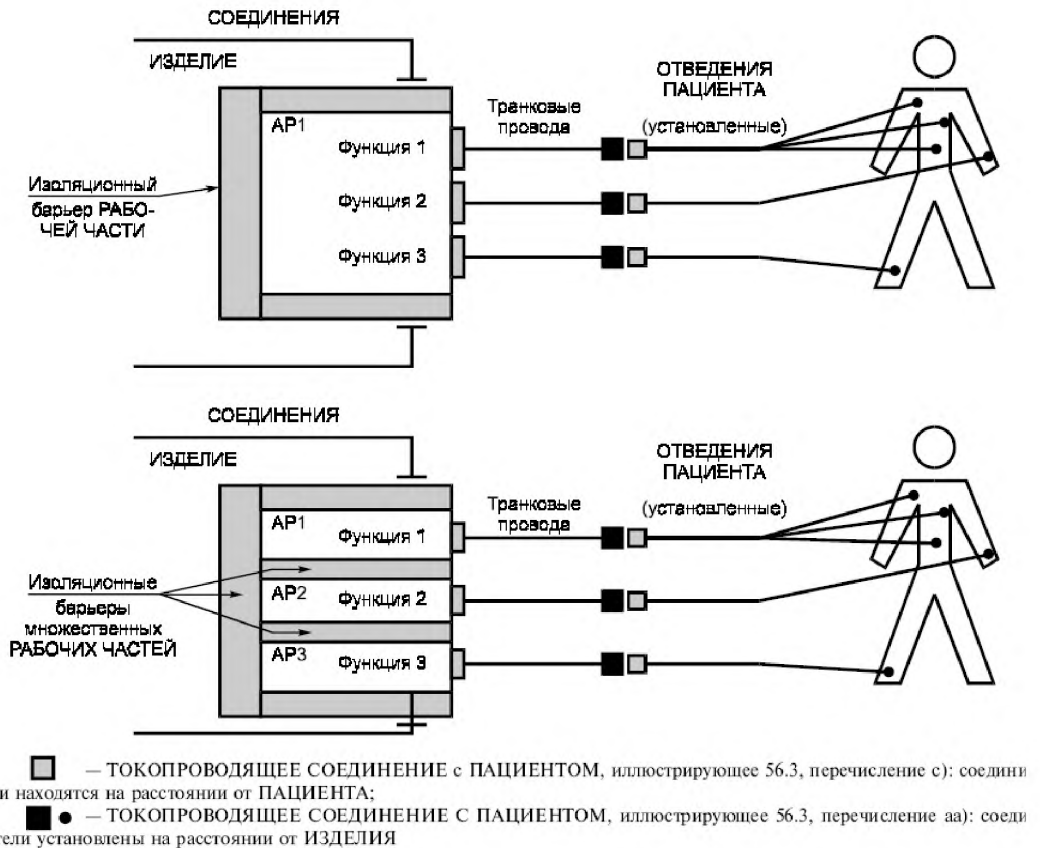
СОЕДИНЕНИЯ

ИЗДЕЛИЕ

АР1

Функция 1

Функция 2

Функция 3

Изоляционный барьер РАБОЧЕЙ ЧАСТИ

Транковые провода

ОТВЕДЕНИЯ ПАЦИЕНТА

(установленные)

СОЕДИНЕНИЯ

ИЗДЕЛИЕ

АР1

Функция 1

АР2

Функция 2

АР3

Функция 3

Изоляционные барьеры множественных РАБОЧИХ ЧАСТЕЙ

Транковые провода

ОТВЕДЕНИЯ ПАЦИЕНТА

(установленные)

— ТОКОПРОВОДЯЩЕЕ СОЕДИНЕНИЕ с ПАЦИЕНТОМ, иллюстрирующее 56.3, перечисление с): соедини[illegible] и находятся на расстоянии от ПАЦИЕНТА;

● — ТОКОПРОВОДЯЩЕЕ СОЕДИНЕНИЕ С ПАЦИЕНТОМ, иллюстрирующее 56.3, перечисление аа): соеди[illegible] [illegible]тели установлены на расстоянии от ИЗДЕЛИЯ